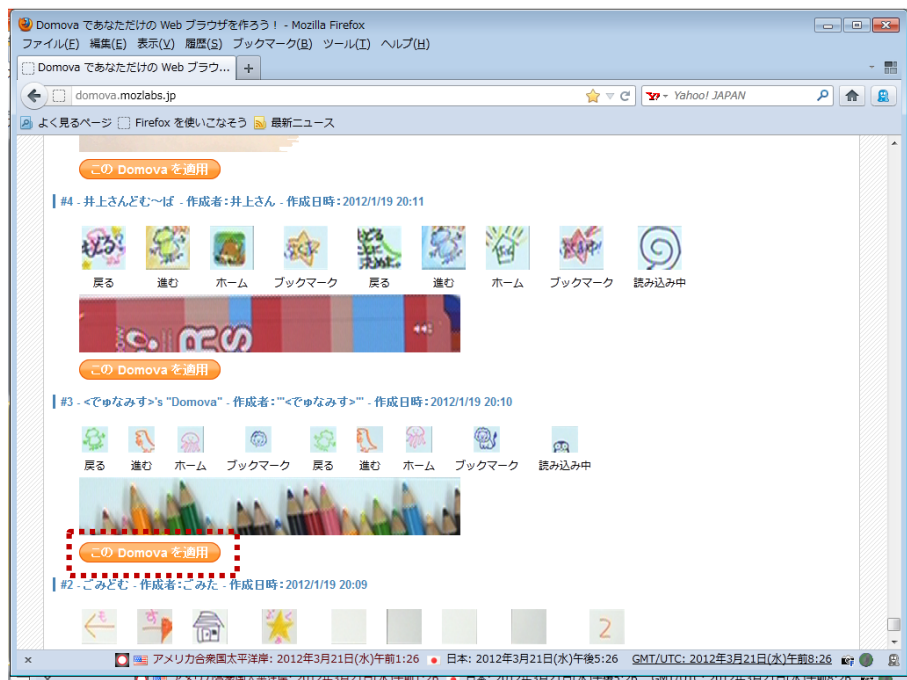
Domova であなただけの Web ブラウザを作ろう！ - Mozilla Firefox

ファイル(F) 編集(E) 表示(V) 履歴(S) ブックマーク(B) ツール(T) ヘルプ(H)

Domova であなただけの Web ブラウ...

domova.mozlabs.jp

Yahoo! JAPAN

よく見るページ Firefox を使いこなそう 最新ニュース

この Domova を適用

#4 - 井上さんどむ〜ば - 作成者：井上さん - 作成日時：2012/1/19 20:11

戻る 進む ホーム ブックマーク 戻る 進む ホーム ブックマーク 読み込み中

この Domova を適用

#3 - <でゅなみす>'s "Domova" - 作成者："<でゅなみす>" - 作成日時：2012/1/19 20:10

戻る 進む ホーム ブックマーク 戻る 進む ホーム ブックマーク 読み込み中

この Domova を適用

#2 - ごみどむ - 作成者：ごみた - 作成日時：2012/1/19 20:09

アメリカ合衆国太平洋岸: 2012年3月21日(水)午前1:26 日本: 2012年3月21日(水)午後5:26 GMT/UTC: 2012年3月21日(水)午前8:26